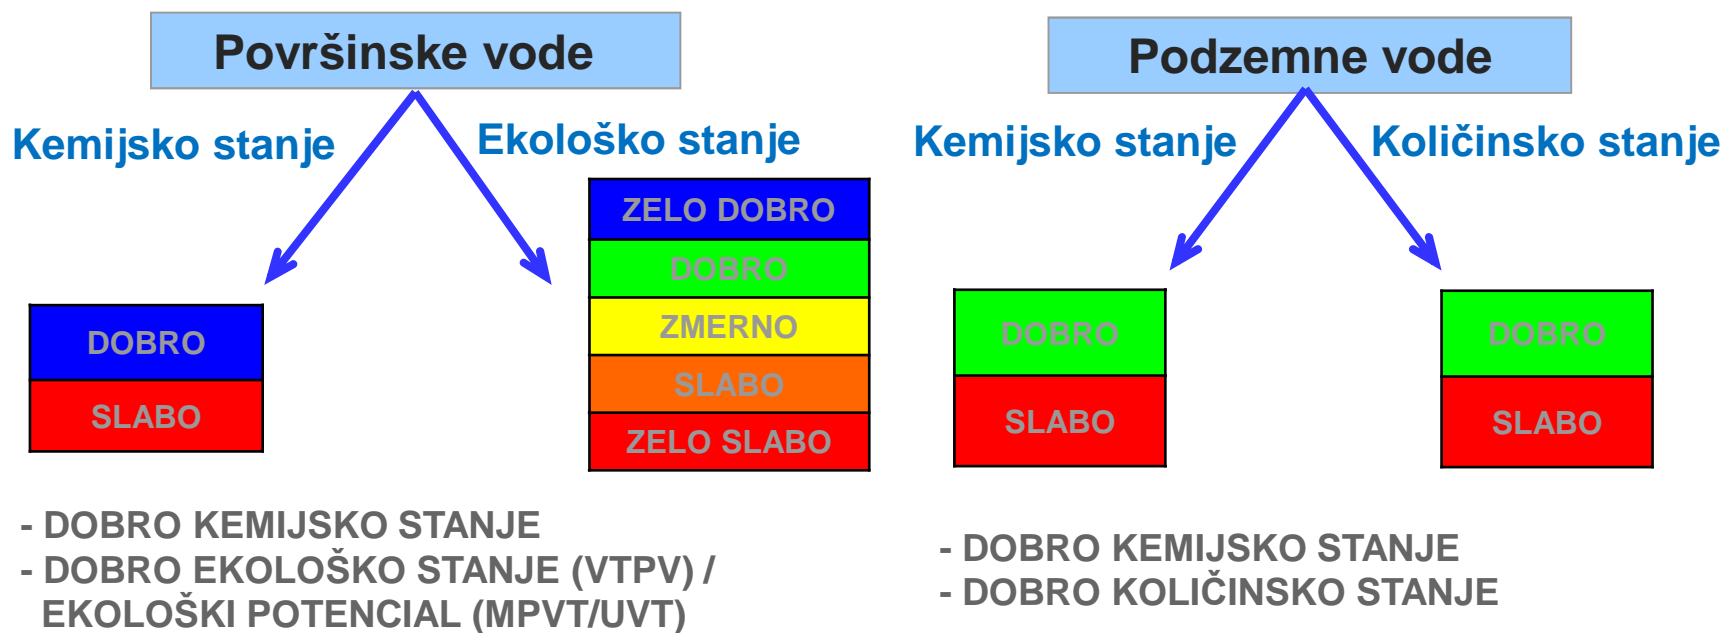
Površinske vode

Kemijsko stanje

Ekološko stanje

DOBRO
SLABO

ZELO DOBRO
DOBRO
ZMERNO
SLABO
ZELO SLABO

- DOBRO KEMIJSKO STANJE
- DOBRO EKOLOŠKO STANJE (VTPV) / EKOLOŠKI POTENCIAL (MPVT/UVT)

Podzemne vode

Kemijsko stanje

Količinsko stanje

DOBRO
SLABO

DOBRO
SLABO

- DOBRO KEMIJSKO STANJE
- DOBRO KOLIČINSKO STANJE